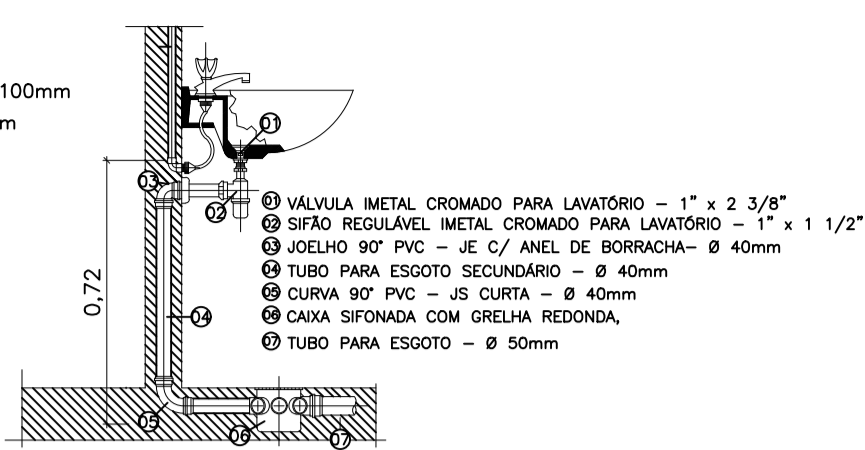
100mm
m

01
02
03
0,72
04
05
06
07

01 VÁLVULA IMETAL CROMADO PARA LAVATÓRIO – 1" x 2 3/8"
02 SIFÃO REGULÁVEL IMETAL CROMADO PARA LAVATÓRIO – 1" x 1 1/2"
03 JOELHO 90° PVC – JE C/ ANEL DE BORRACHA– Ø 40mm
04 TUBO PARA ESGOTO SECUNDÁRIO – Ø 40mm
05 CURVA 90° PVC – JS CURTA – Ø 40mm
06 CAIXA SIFONADA COM GRELHA REDONDA,
07 TUBO PARA ESGOTO – Ø 50mm